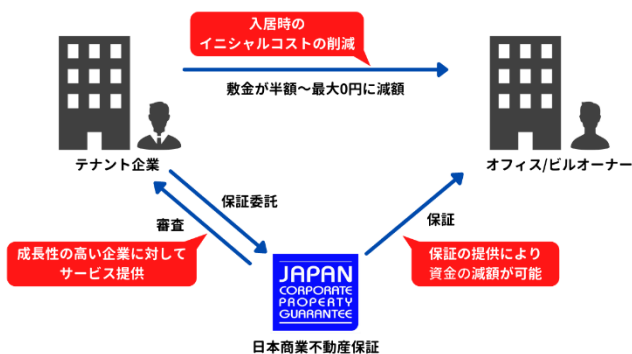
入居時の
イニシャルコストの削減

敷金が半額〜最大0円に減額

テナント企業

オフィス/ビルオーナー

保証委託

審査

成長性の高い企業に対して
サービス提供

保証

保証の提供により
資金の減額が可能

JAPAN
CORPORATE
PROPERTY
GUARANTEE

日本商業不動産保証